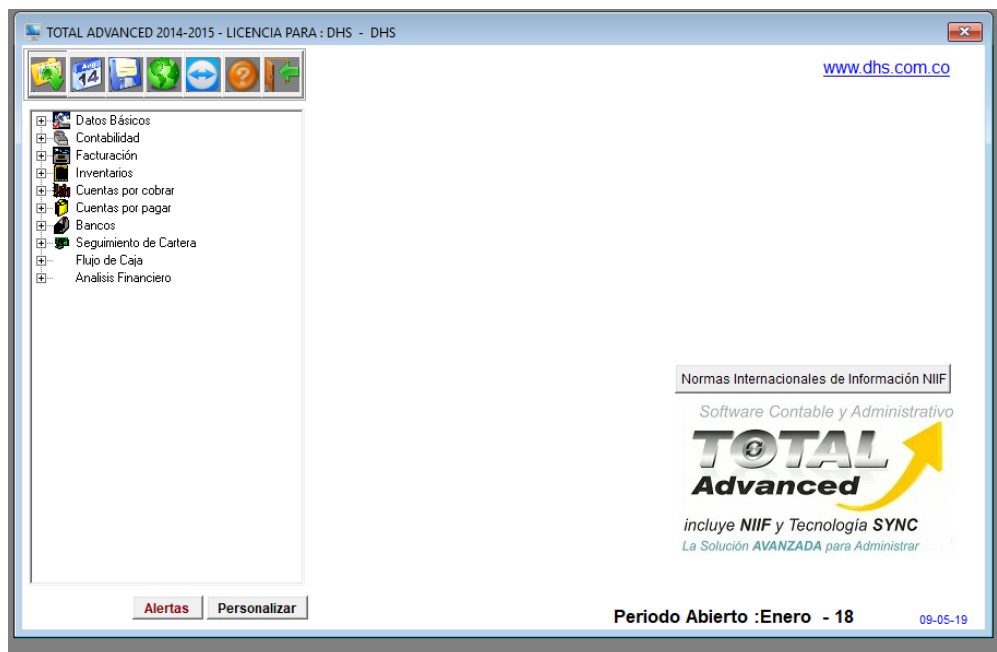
TOTAL ADVANCED 2014-2015 - LICENCIA PARA : DHS - DHS

AUG 14

www.dhs.com.co

Datos Básicos
Contabilidad
Facturación
Inventarios
Cuentas por cobrar
Cuentas por pagar
Bancos
Seguimiento de Cartera
Flujo de Caja
Analisis Financiero

Normas Internacionales de Información NIIF

Software Contable y Administrativo

TOTAL Advanced

incluye NIIF y Tecnología SYNC

La Solución AVANZADA para Administrar

Alertas

Personalizar

Periodo Abierto :Enero - 18

09-05-19